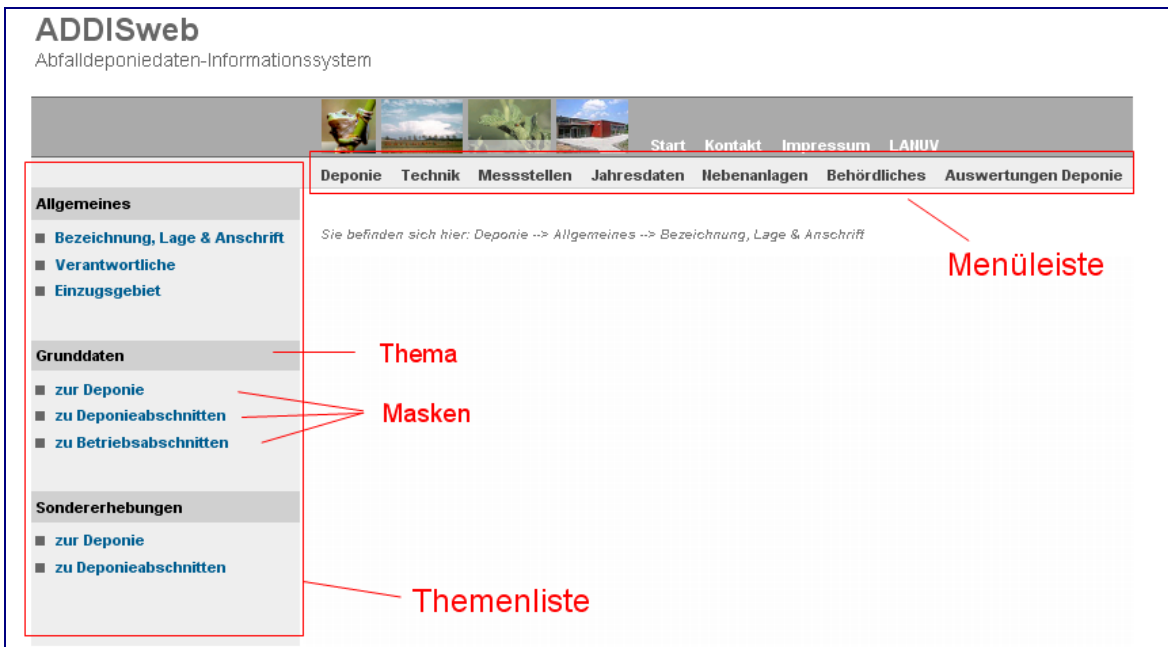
ADDISweb
Abfalldeponiedaten-Informationssystem

Start Kontakt Impressum LANUV

Deponie Technik Messstellen Jahresdaten Nebenanlagen Behördliches Auswertungen Deponie

Allgemeines

Bezeichnung, Lage & Anschrift
Verantwortliche
Einzugsgebiet

Sie befinden sich hier: Deponie --> Allgemeines --> Bezeichnung, Lage & Anschrift

Menüleiste

Grunddaten

Thema

zur Deponie
zu Deponieabschnitten
zu Betriebsabschnitten

Masken

Sondererhebungen

zur Deponie
zu Deponieabschnitten

Themenliste